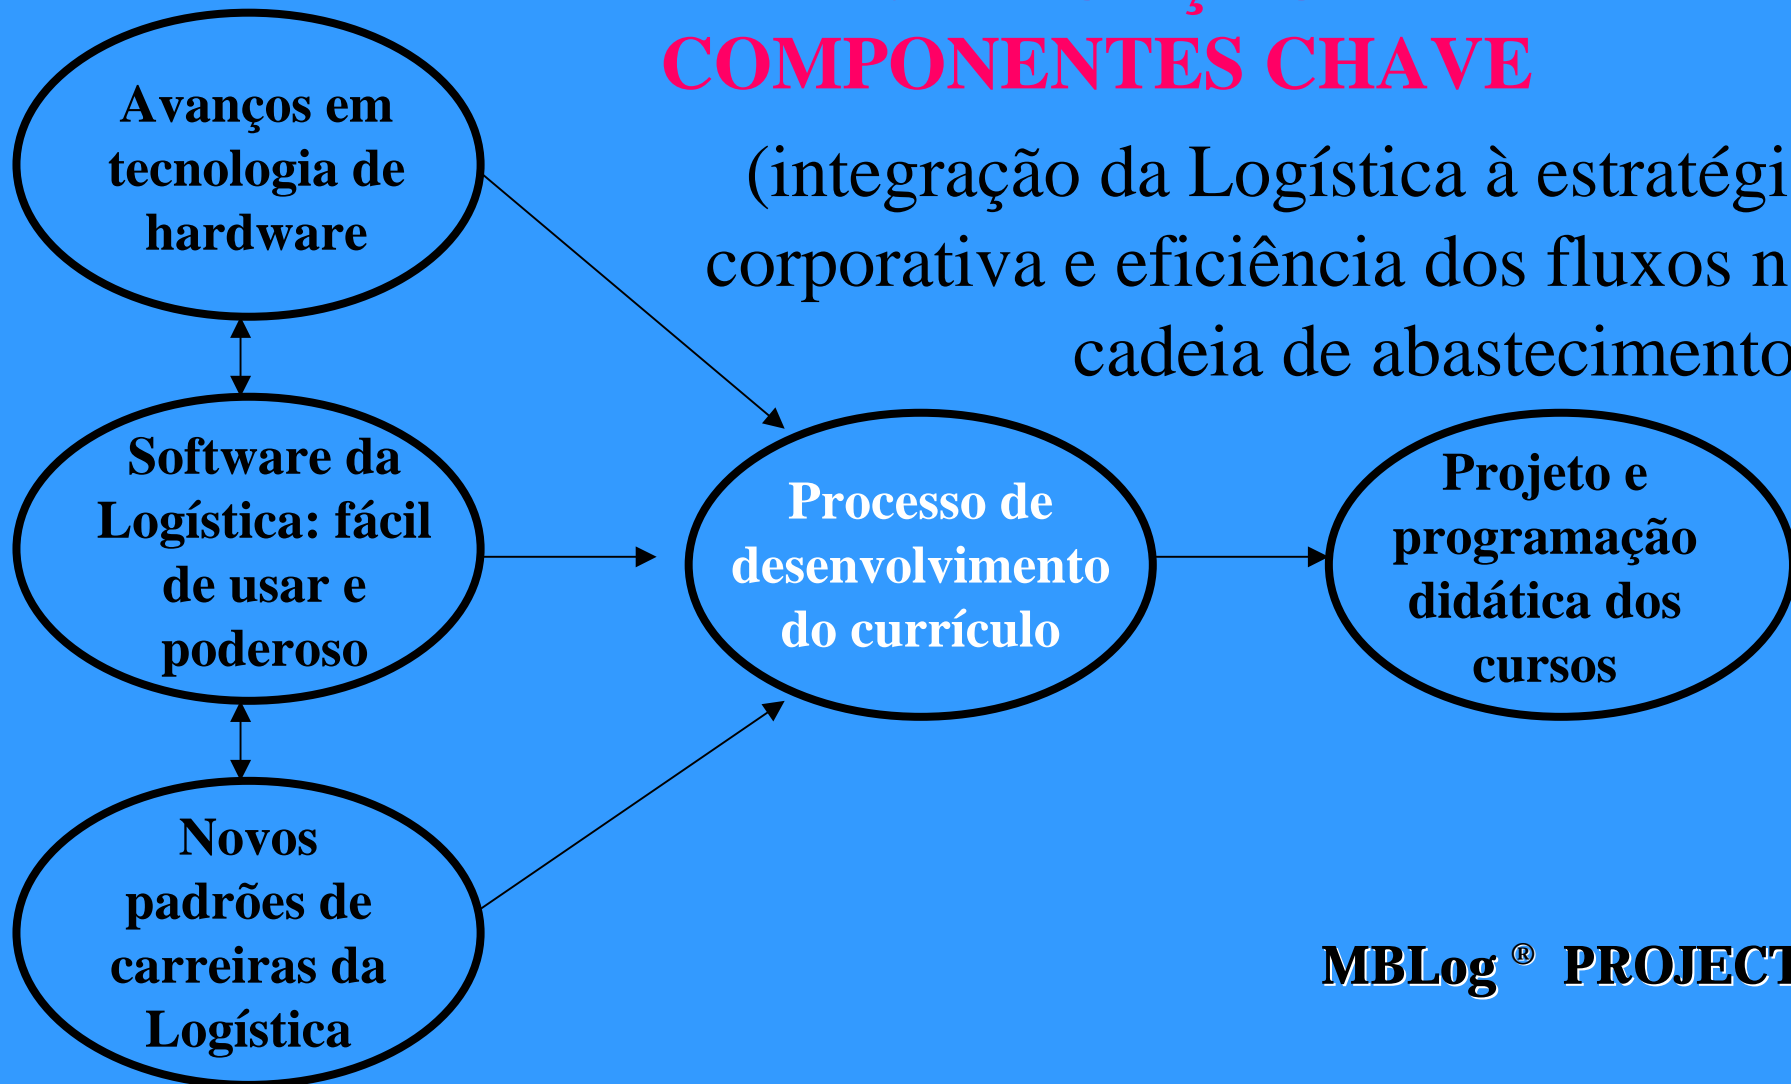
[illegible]
COMPONENTES CHAVE

(integração da Logística à estratégi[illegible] corporativa e eficiência dos fluxos n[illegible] cadeia de abastecimento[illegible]

Avanços em tecnologia de hardware

Software da Logística: fácil de usar e poderoso

Novos padrões de carreiras da Logística

Processo de desenvolvimento do currículo

Projeto e programação didática dos cursos

MBLog ® PROJECT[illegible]